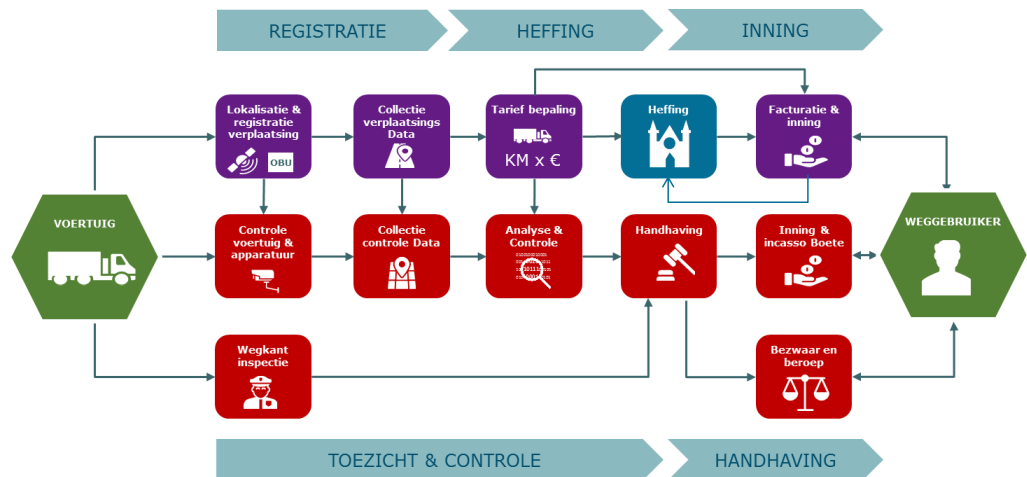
REGISTRATIE

HEFFING

INNING

VOERTUIG

Lokalisatie & registratie verplaatsing

OBU

Collectie verplaatsings Data

Tarief bepaling

KM x €

Heffing

Facturatie & inning

Controle voertuig & apparatuur

Collectie controle Data

Analyse & Controle

Handhaving

Inning & incasso Boete

WEGGEBRUIKER

Wegkant inspectie

Bezwaar en beroep

TOEZICHT & CONTROLE

HANDHAVING